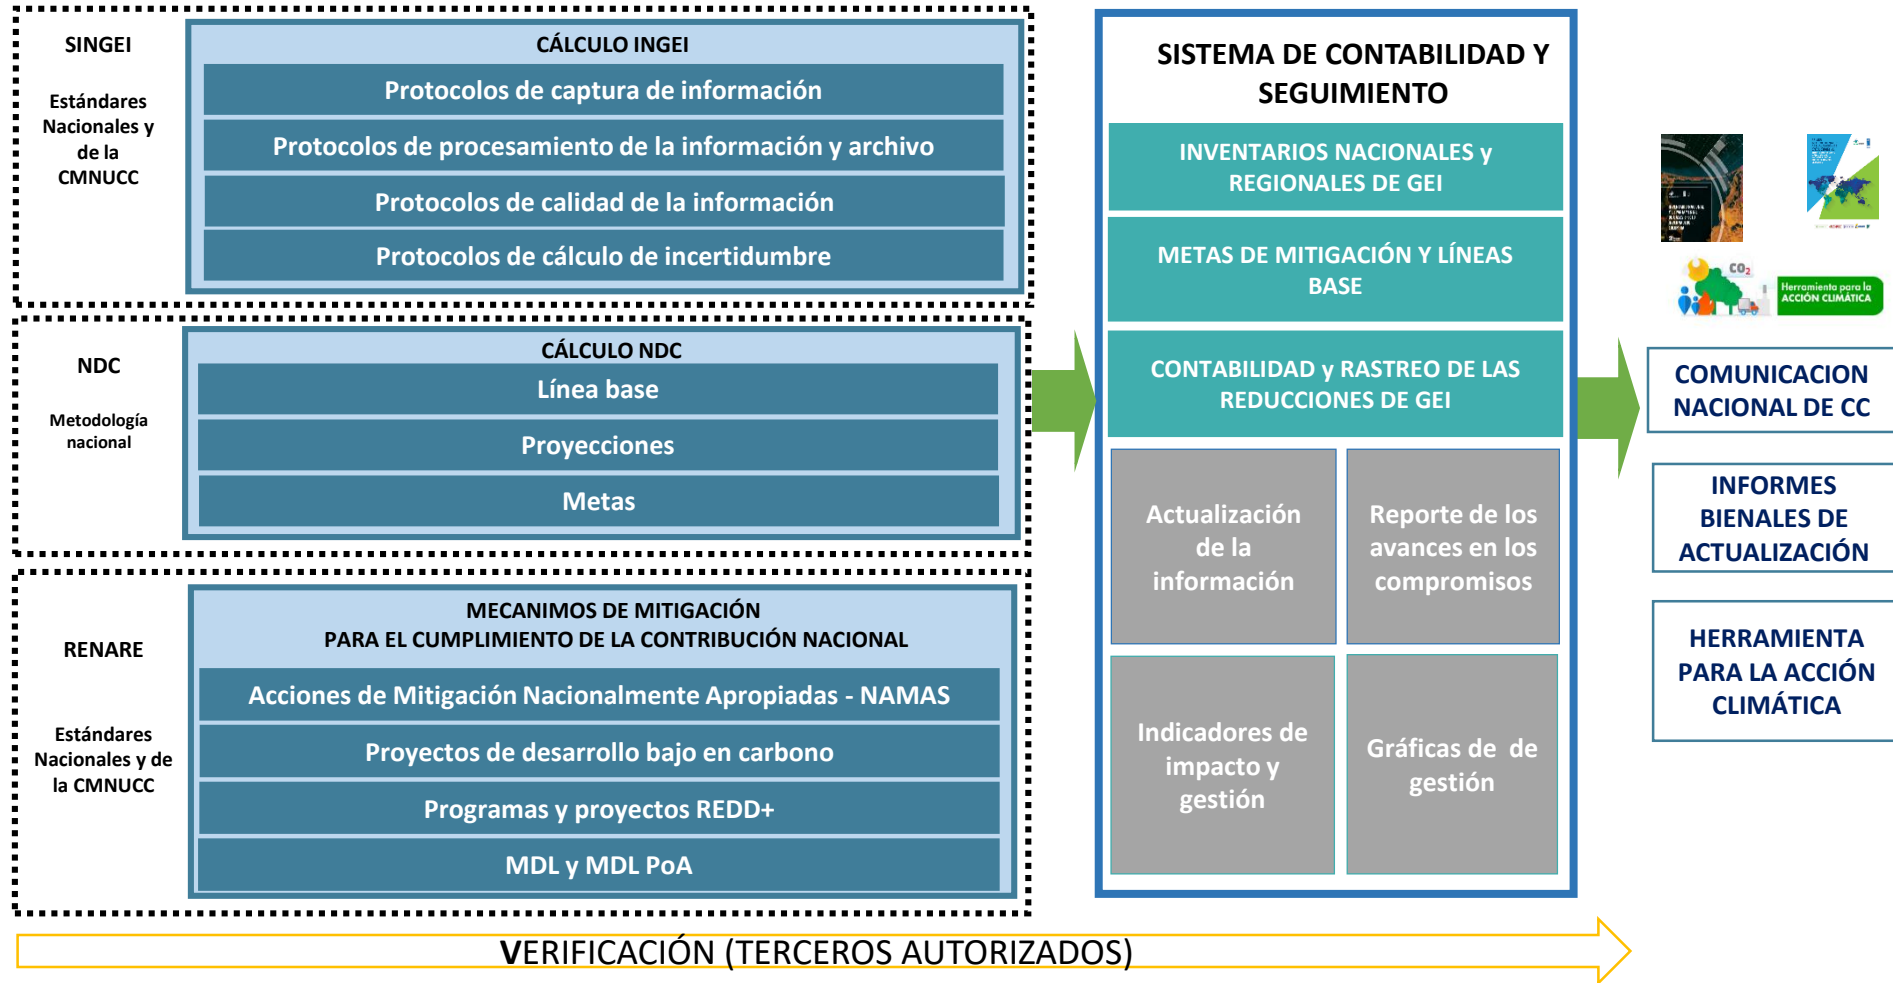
SINGEI

Estándares Nacionales y de la CMNUCC

CÁLCULO INGEI

Protocolos de captura de información

Protocolos de procesamiento de la información y archivo

Protocolos de calidad de la información

Protocolos de cálculo de incertidumbre

NDC

Metodología nacional

CÁLCULO NDC

Línea base

Proyecciones

Metas

RENARE

Estándares Nacionales y de la CMNUCC

MECANIMOS DE MITIGACIÓN
PARA EL CUMPLIMIENTO DE LA CONTRIBUCIÓN NACIONAL

Acciones de Mitigación Nacionalmente Apropiadas - NAMAS

Proyectos de desarrollo bajo en carbono

Programas y proyectos REDD+

MDL y MDL PoA

SISTEMA DE CONTABILIDAD Y SEGUIMIENTO

INVENTARIOS NACIONALES y REGIONALES DE GEI

METAS DE MITIGACIÓN Y LÍNEAS BASE

CONTABILIDAD y RASTREO DE LAS REDUCCIONES DE GEI

Actualización de la información

Reporte de los avances en los compromisos

Indicadores de impacto y gestión

Gráficas de de gestión

$CO_2$

Herramienta para la ACCIÓN CLIMÁTICA

COMUNICACION NACIONAL DE CC

INFORMES BIENALES DE ACTUALIZACIÓN

HERRAMIENTA PARA LA ACCIÓN CLIMÁTICA

VERIFICACIÓN (TERCEROS AUTORIZADOS)